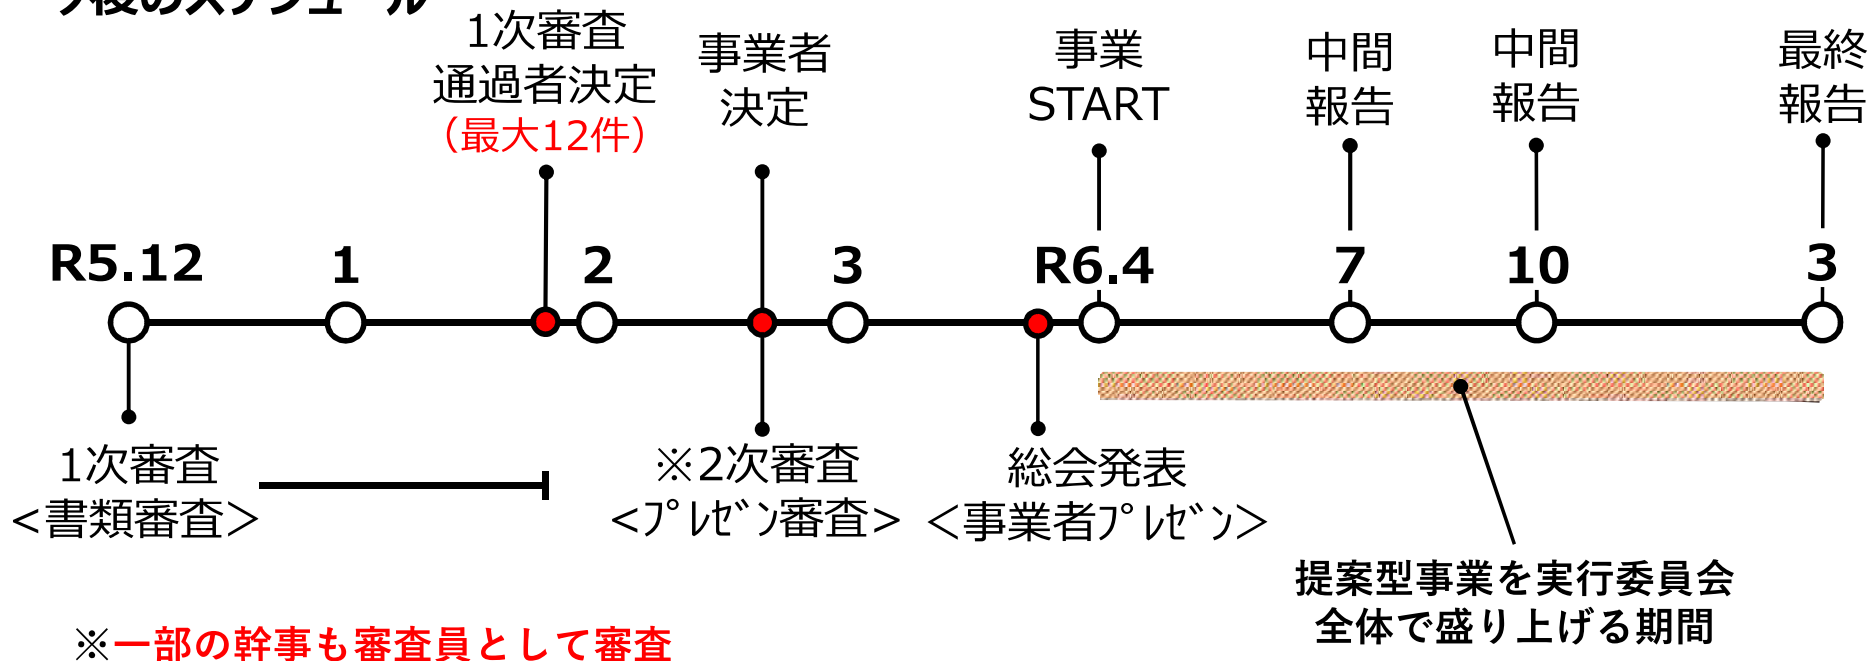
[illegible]

1次審査
通過者決定
（最大12件）

事業者
決定

事業
START

中間
報告

中間
報告

最終
報告

R5.12　1　2　3　R6.4　7　10　3

1次審査
＜書類審査＞

※2次審査
＜ﾌﾟﾚｾﾞﾝ審査＞

総会発表
＜事業者ﾌﾟﾚｾﾞﾝ＞

提案型事業を実行委員会
全体で盛り上げる期間

※一部の幹事も審査員として審査